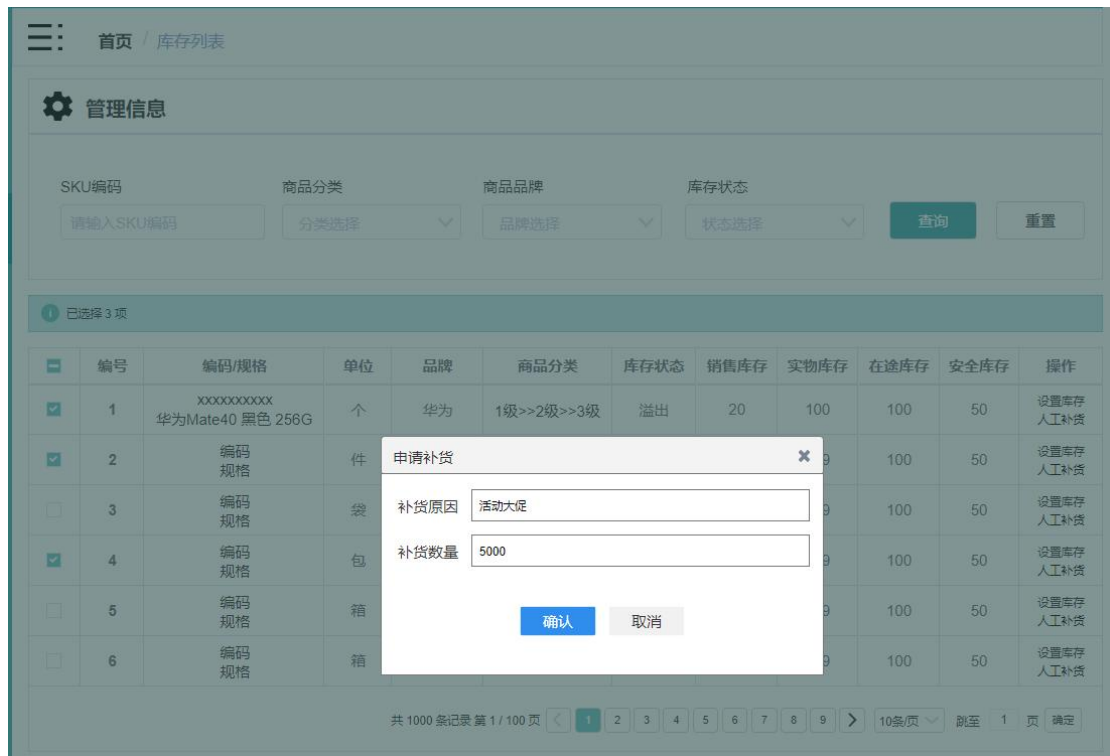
首页 / 库存列表

管理信息

SKU编码 请输入SKU编码
商品分类 分类选择
商品品牌 品牌选择
库存状态 状态选择
查询 重置

已选择 3 项

| | 编号 | 编码/规格 | 单位 | 品牌 | 商品分类 | 库存状态 | 销售库存 | 实物库存 | 在途库存 | 安全库存 | 操作 |
|---|---|---|---|---|---|---|---|---|---|---|---|
| | 1 | XXXXXXXXXX 华为Mate40 黑色 256G | 个 | 华为 | 1级>>2级>>3级 | 溢出 | 20 | 100 | 100 | 50 | 设置库存 人工补货 |
| | 2 | 编码 规格 | 件 | | | | | 9 | 100 | 50 | 设置库存 人工补货 |
| | 3 | 编码 规格 | 袋 | | | | | 9 | 100 | 50 | 设置库存 人工补货 |
| | 4 | 编码 规格 | 包 | | | | | 9 | 100 | 50 | 设置库存 人工补货 |
| | 5 | 编码 规格 | 箱 | | | | | 9 | 100 | 50 | 设置库存 人工补货 |
| | 6 | 编码 规格 | 箱 | | | | | 9 | 100 | 50 | 设置库存 人工补货 |

申请补货
补货原因 活动大促
补货数量 5000
确认 取消

共 1000 条记录 第 1 / 100 页 < 1 2 3 4 5 6 7 8 9 > 10条/页 跳至 1 页 确定